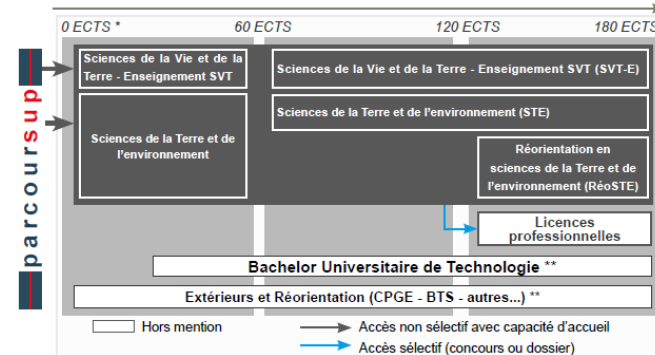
0 ECTS * 60 ECTS 120 ECTS 180 ECTS

parcoursup

Sciences de la Vie et de la Terre - Enseignement SVT

Sciences de la Vie et de la Terre - Enseignement SVT (SVT-E)

Sciences de la Terre et de l'environnement

Sciences de la Terre et de l'environnement (STE)

Réorientation en sciences de la Terre et de l'environnement (RéoSTE)

Licences professionnelles

Bachelor Universitaire de Technologie **

Extérieurs et Réorientation (CPGE - BTS - autres...) **

Hors mention

Accès non sélectif avec capacité d'accueil

Accès sélectif (concours ou dossier)